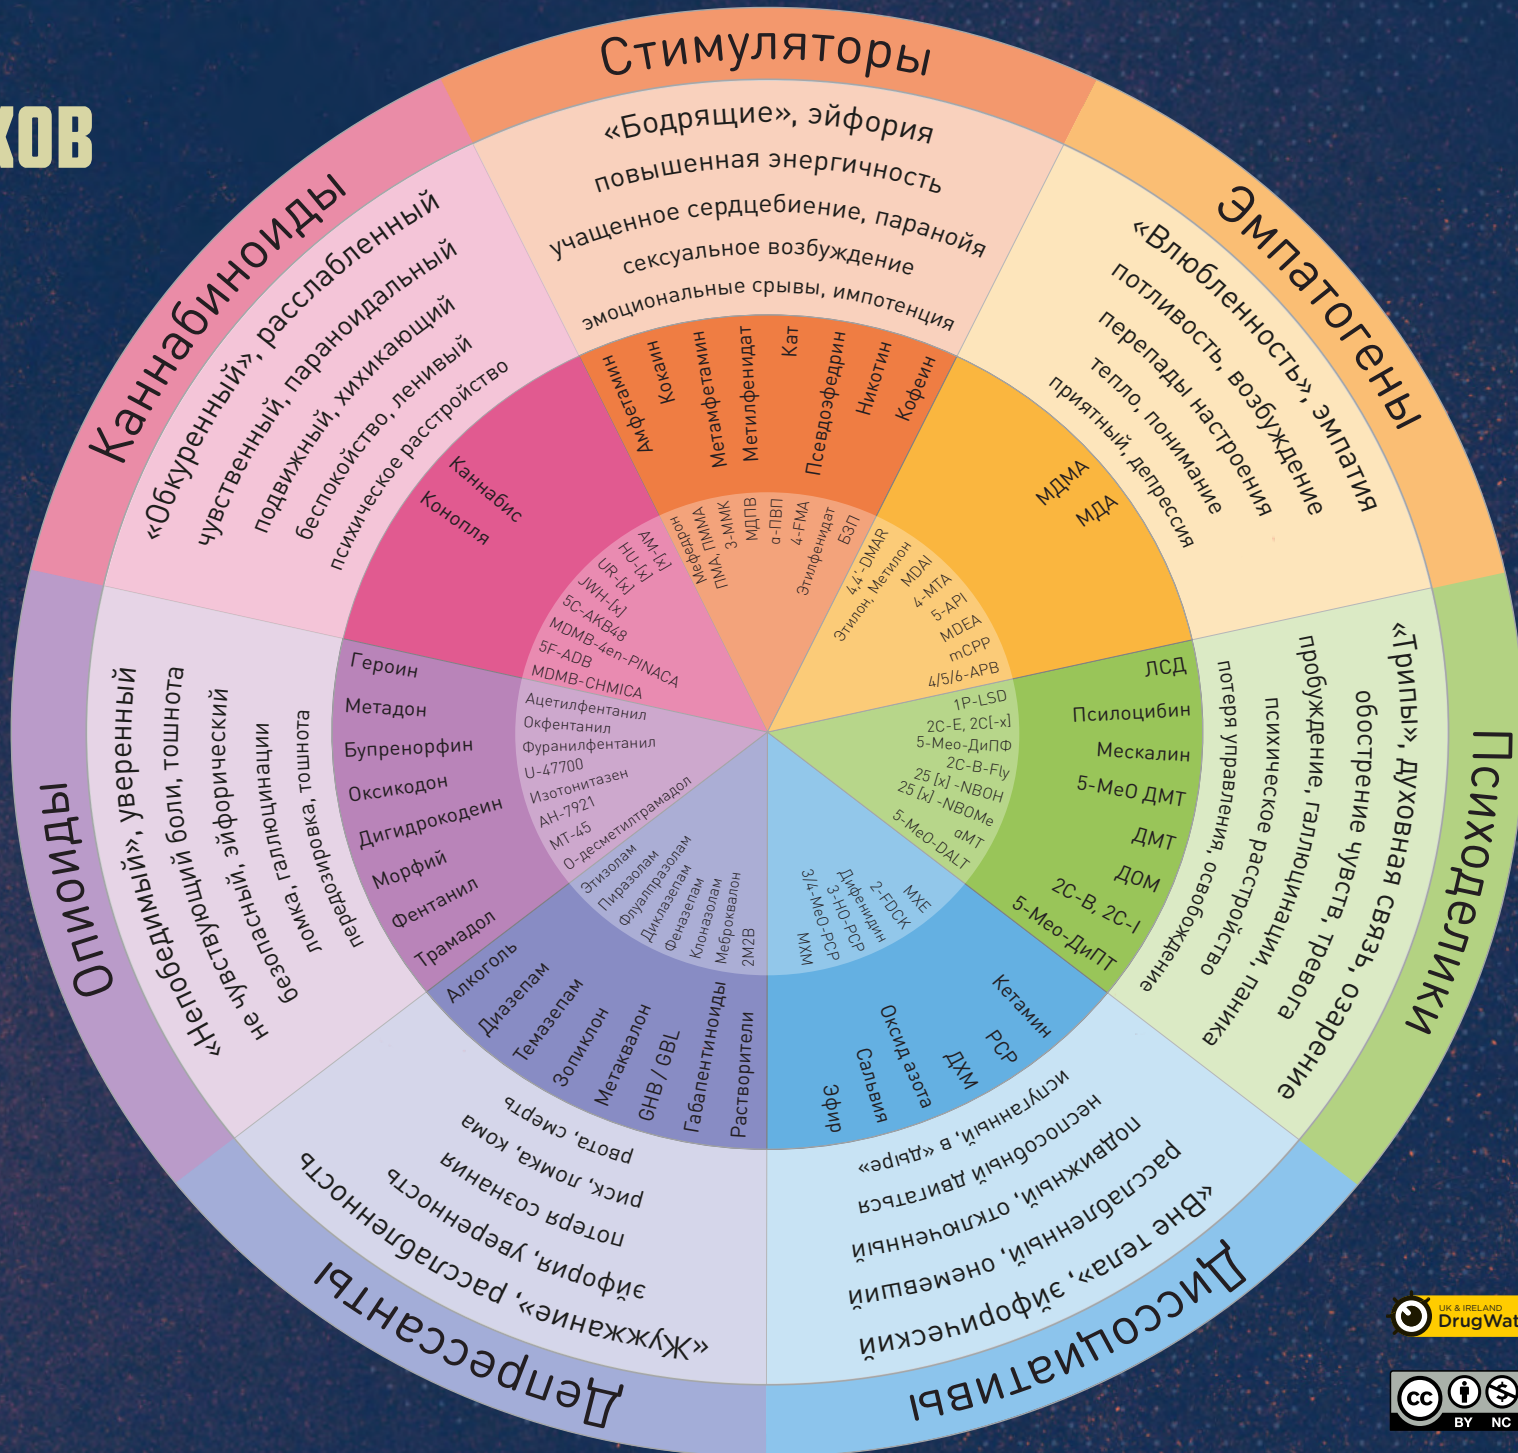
ков

Стимуляторы
«Бодрящие», эйфория
повышенная энергичность
учащенное сердцебиение, паранойя
сексуальное возбуждение
эмоциональные срывы, импотенция

Амфетамин
Кокаин
Метамфетамин
Метилфенидат
Кат
Псевдоэфедрин
Никотин
Кофеин

Мефедрон
ПМА, ПММА
3-ММК
МДПВ
α-ПВП
4-FMA
Этилфенидат
БЗП

Эмпатогены
«Влюбленность», эмпатия
потливость, возбуждение
перепады настроения
тепло, понимание
приятный, депрессия

МДМА
МДА

4,4'-DMAR
Этилон, Метилон
MDAI
4-MTA
5-API
MDEA
mCPP
4/5/6-APB

Психоделики
«Трипы», духовная связь, озарение
обострение чувств, тревога
пробуждение, галлюцинации, паника
психическое расстройство
потеря управления, освобождение

ЛСД
Псилоцибин
Мескалин
5-MeO ДМТ
ДМТ
ДОМ
2С-В, 2С-I
5-Мео-ДиПТ

1P-LSD
2C-E, 2C[-x]
5-Мео-ДиПФ
2C-B-Fly
25 [x] -NBOH
25 [x] -NBOMe
αMT
5-MeO-DALT

Диссоциативы
«Вне тела», эйфорический
расслабленный, онемевший
подвижный, отключенный
неспособный двигаться
испуганный, в «дыре»

Кетамин
PCP
ДХМ
Оксид азота
Сальвия
Эфир

MXE
2-FDCK
Дифенидин
3-HO-PCP
3/4-MeO-PCP
MXM

Депрессанты
«Жужжание», расслабленность
эйфория, уверенность
потеря сознания
риск, ломка, кома
рвота, смерть

Алкоголь
Диазепам
Темазепам
Зопиклон
Метаквалон
GHB / GBL
Габапентиноиды
Растворители

Этизолам
Пиразолам
Флуалпразолам
Диклазепам
Феназепам
Клоназолам
Меброквалон
2M2B

Опиоиды
«Непобедимый», уверенный
не чувствующий боли, тошнота
безопасный, эйфорический
ломка, галлюцинации
передозировка, тошнота

Героин
Метадон
Бупренорфин
Оксикодон
Дигидрокодеин
Морфий
Фентанил
Трамадол

Ацетилфентанил
Окфентанил
Фуранилфентанил
U-47700
Изотонитазен
AH-7921
MT-45
О-десметилтрамадол

Каннабиноиды
«Обкуренный», расслабленный
чувственный, параноидальный
подвижный, хихикающий
беспокойство, ленивый
психическое расстройство

Каннабис
Конопля

AM-[x]
HU-[x]
UR-[x]
JWH-[x]
5C-AKB48
MDMB-4en-PINACA
5F-ADB
MDMB-CHMICA

UK & IRELAND
DrugWat
BY NC